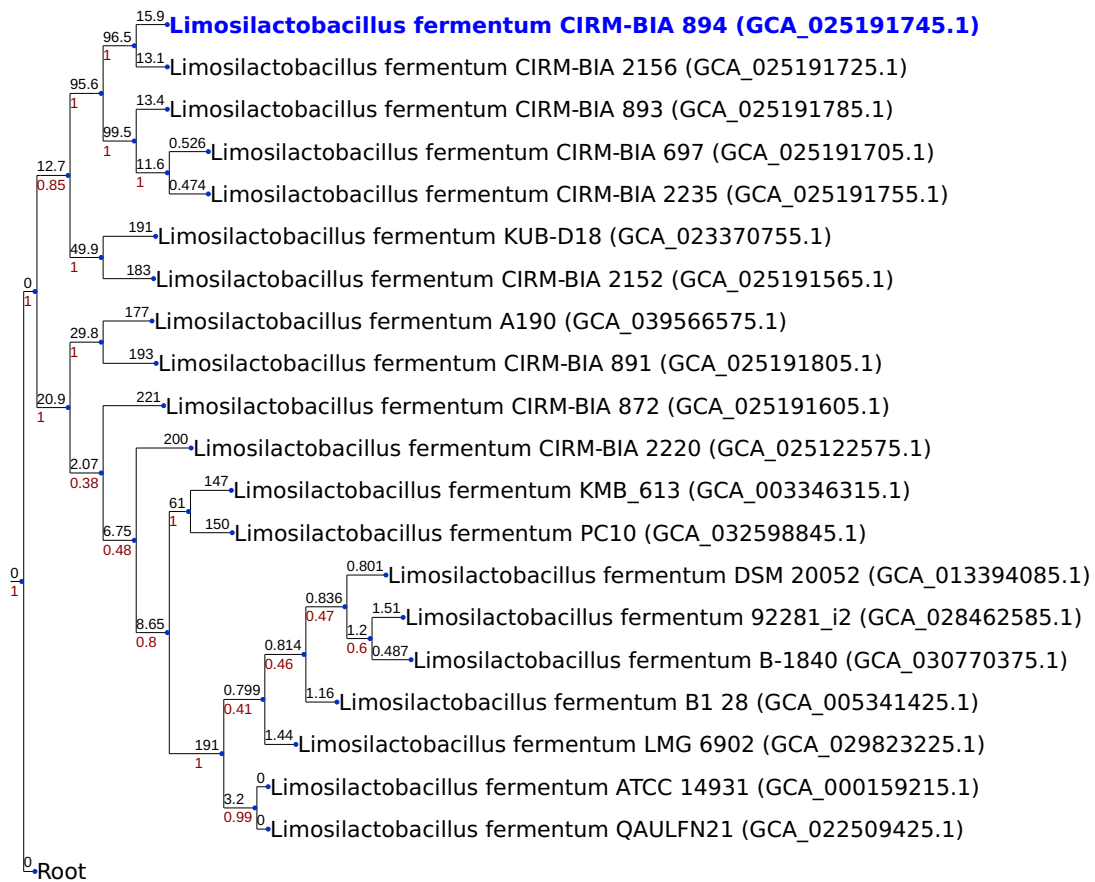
15.9 Limosilactobacillus fermentum CIRM-BIA 894 (GCA_025191745.1)
96.5
1
13.1 Limosilactobacillus fermentum CIRM-BIA 2156 (GCA_025191725.1)
95.6
1
13.4 Limosilactobacillus fermentum CIRM-BIA 893 (GCA_025191785.1)
99.5
1
0.526 Limosilactobacillus fermentum CIRM-BIA 697 (GCA_025191705.1)
11.6
1
0.474 Limosilactobacillus fermentum CIRM-BIA 2235 (GCA_025191755.1)
12.7
0.85
191 Limosilactobacillus fermentum KUB-D18 (GCA_023370755.1)
49.9
1
183 Limosilactobacillus fermentum CIRM-BIA 2152 (GCA_025191565.1)
0
1
177 Limosilactobacillus fermentum A190 (GCA_039566575.1)
29.8
1
193 Limosilactobacillus fermentum CIRM-BIA 891 (GCA_025191805.1)
20.9
1
221 Limosilactobacillus fermentum CIRM-BIA 872 (GCA_025191605.1)
2.07
0.38
200 Limosilactobacillus fermentum CIRM-BIA 2220 (GCA_025122575.1)
147 Limosilactobacillus fermentum KMB_613 (GCA_003346315.1)
61
1
150 Limosilactobacillus fermentum PC10 (GCA_032598845.1)
6.75
0.48
0.801 Limosilactobacillus fermentum DSM 20052 (GCA_013394085.1)
0.836
0.47
1.51 Limosilactobacillus fermentum 92281_i2 (GCA_028462585.1)
1.2
0.6
0.487 Limosilactobacillus fermentum B-1840 (GCA_030770375.1)
0.814
0.46
8.65
0.8
1.16 Limosilactobacillus fermentum B1 28 (GCA_005341425.1)
0.799
0.41
1.44 Limosilactobacillus fermentum LMG 6902 (GCA_029823225.1)
191
1
0 Limosilactobacillus fermentum ATCC 14931 (GCA_000159215.1)
3.2
0.99
0 Limosilactobacillus fermentum QAULFN21 (GCA_022509425.1)
0
1
0 Root